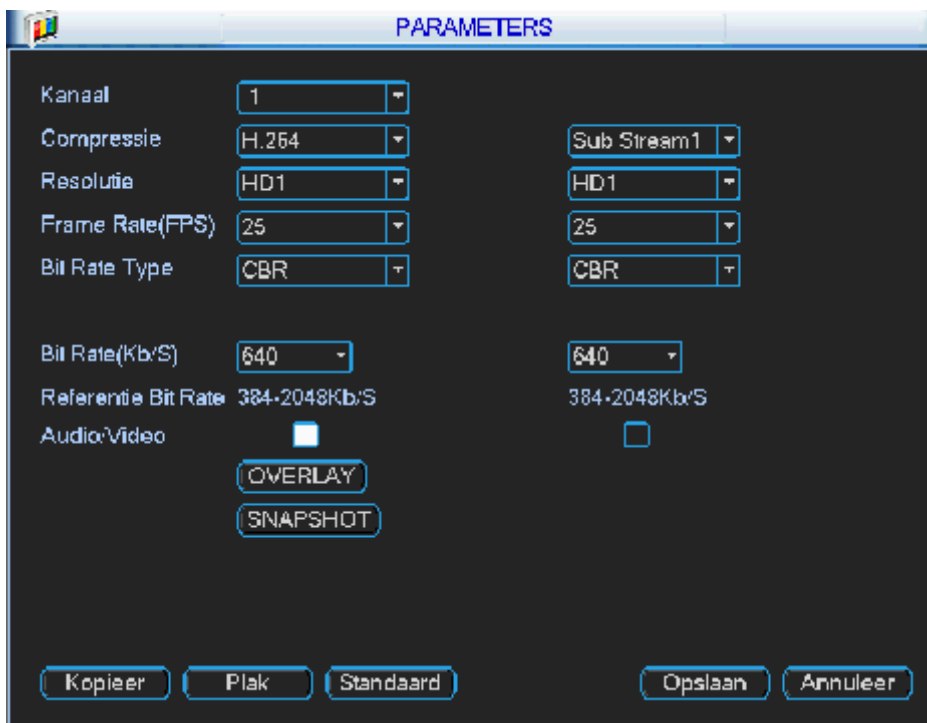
PARAMETERS

Kanaal 1

Compressie H.264 Sub Stream1

Resolutie HD1 HD1

Frame Rate(FPS) 25 25

Bit Rate Type CBR CBR

Bit Rate(Kb/S) 640 640

Referentie Bit Rate 384-2048Kb/S 384-2048Kb/S

Audio/Video

OVERLAY

SNAPSHOT

Kopieer Plak Standaard Opslaan Annuleer